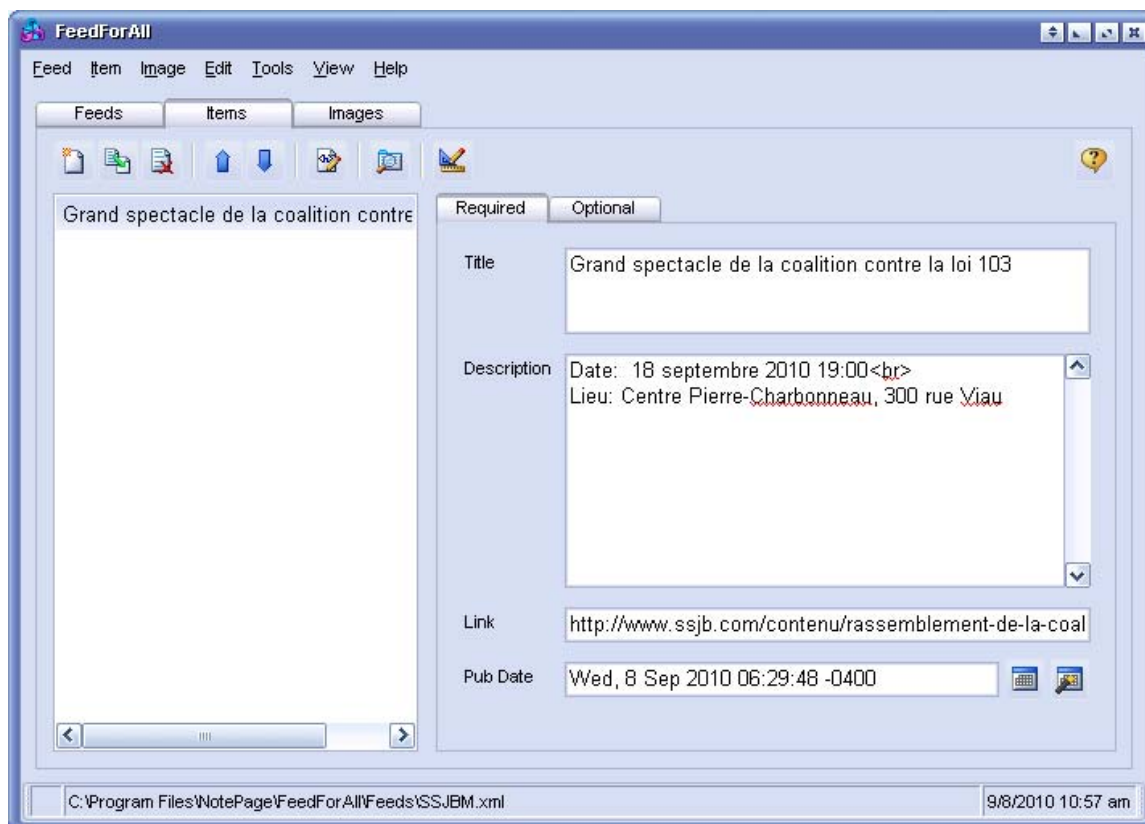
FeedForAll

Feed Item Image Edit Tools View Help

Feeds Items Images

Grand spectacle de la coalition contre

Required Optional

Title
Grand spectacle de la coalition contre la loi 103

Description
Date: 18 septembre 2010 19:00<br>
Lieu: Centre Pierre-Charbonneau, 300 rue Viau

Link
http://www.ssjb.com/contenu/rassemblement-de-la-coal

Pub Date
Wed, 8 Sep 2010 06:29:48 -0400

C:\Program Files\NotePage\FeedForAll\Feeds\SSJBM.xml

9/8/2010 10:57 am